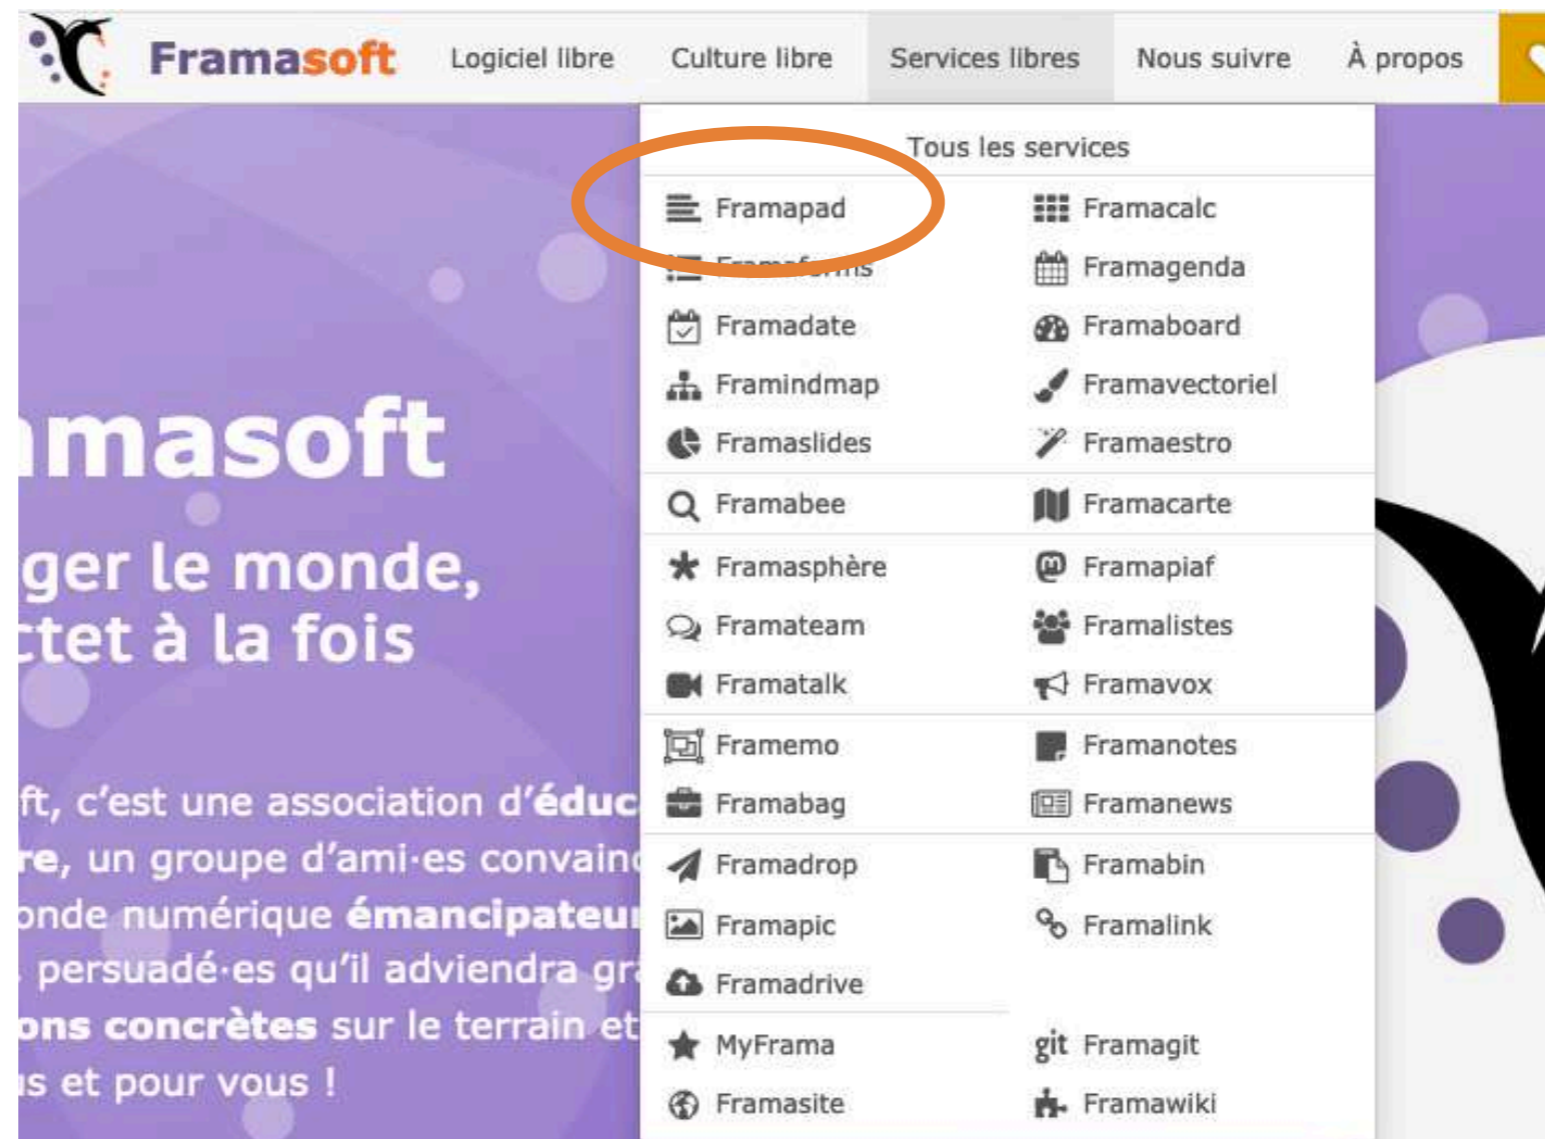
Framasoft Logiciel libre Culture libre Services libres Nous suivre À propos

Tous les services

Framapad
Framacalc
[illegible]
Framagenda
Framadate
Framaboard
Framindmap
Framavectoriel
Framaslides
Framaestro
Framabee
Framacarte
Framasphère
Framapiaf
Framateam
Framalistes
Framatalk
Framavox
Framemo
Framanotes
Framabag
Framanews
Framadrop
Framabin
Framapic
Framalink
Framadrive
MyFrama
git Framagit
Framasite
Framawiki

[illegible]masoft

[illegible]ger le monde,
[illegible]tet à la fois

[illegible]ft, c'est une association d'éduc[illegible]
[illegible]re, un groupe d'ami·es convain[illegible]
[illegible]onde numérique émancipateu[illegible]
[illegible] persuadé·es qu'il adviendra gr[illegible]
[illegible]ons concrètes sur le terrain et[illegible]
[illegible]s et pour vous !